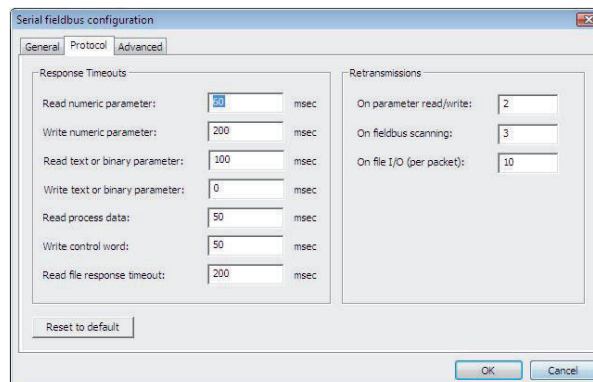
Serial fieldbus configuration

General Protocol Advanced

Response Timeouts

Read numeric parameter: 50 msec

Write numeric parameter: 200 msec

Read text or binary parameter: 100 msec

Write text or binary parameter: 0 msec

Read process data: 50 msec

Write control word: 50 msec

Read file response timeout: 200 msec

Retransmissions

On parameter read/write: 2

On fieldbus scanning: 3

On file I/O (per packet): 10

Reset to default

OK Cancel